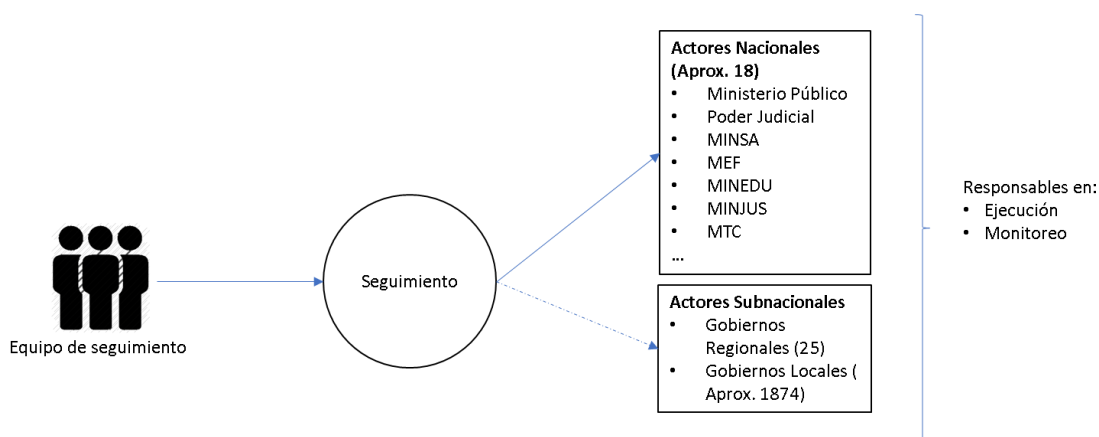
Equipo de seguimiento

Seguimiento

**Actores Nacionales (Aprox. 18)**
- Ministerio Público
- Poder Judicial
- MINSA
- MEF
- MINEDU
- MINJUS
- MTC

…

**Actores Subnacionales**
- Gobiernos Regionales (25)
- Gobiernos Locales ( Aprox. 1874)

Responsables en:
- Ejecución
- Monitoreo